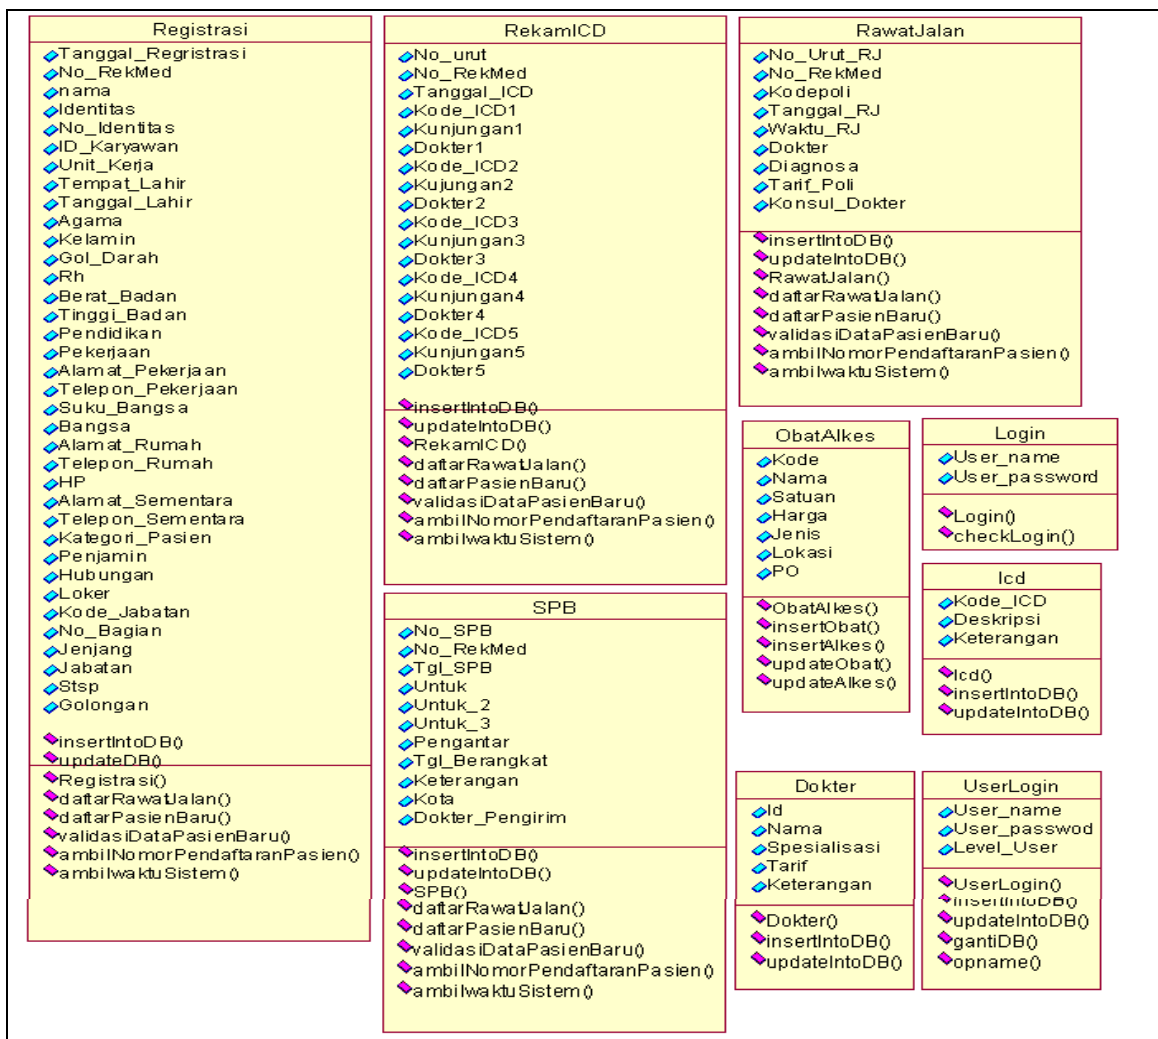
Registrasi
Tanggal_Regristrasi
No_RekMed
nama
Identitas
No_Identitas
ID_Karyawan
Unit_Kerja
Tempat_Lahir
Tanggal_Lahir
Agama
Kelamin
Gol_Darah
Rh
Berat_Badan
Tinggi_Badan
Pendidikan
Pekerjaan
Alamat_Pekerjaan
Telepon_Pekerjaan
Suku_Bangsa
Bangsa
Alamat_Rumah
Telepon_Rumah
HP
Alamat_Sementara
Telepon_Sementara
Kategori_Pasien
Penjamin
Hubungan
Loker
Kode_Jabatan
No_Bagian
Jenjang
Jabatan
Stsp
Golongan
insertIntoDB()
updateDB()
Registrasi()
daftarRawatJalan()
daftarPasienBaru()
validasiDataPasienBaru()
ambilNomorPendaftaranPasien()
ambilwaktuSistem()

RekamICD
No_urut
No_RekMed
Tanggal_ICD
Kode_ICD1
Kunjungan1
Dokter1
Kode_ICD2
Kujungan2
Dokter2
Kode_ICD3
Kunjungan3
Dokter3
Kode_ICD4
Kunjungan4
Dokter4
Kode_ICD5
Kunjungan5
Dokter5
insertIntoDB()
updateIntoDB()
RekamICD()
daftarRawatJalan()
daftarPasienBaru()
validasiDataPasienBaru()
ambilNomorPendaftaranPasien()
ambilwaktuSistem()

SPB
No_SPB
No_RekMed
Tgl_SPB
Untuk
Untuk_2
Untuk_3
Pengantar
Tgl_Berangkat
Keterangan
Kota
Dokter_Pengirim
insertIntoDB()
updateIntoDB()
SPB()
daftarRawatJalan()
daftarPasienBaru()
validasiDataPasienBaru()
ambilNomorPendaftaranPasien()
ambilwaktuSistem()

RawatJalan
No_Urut_RJ
No_RekMed
Kodepoli
Tanggal_RJ
Waktu_RJ
Dokter
Diagnosa
Tarif_Poli
Konsul_Dokter
insertIntoDB()
updateIntoDB()
RawatJalan()
daftarRawatJalan()
daftarPasienBaru()
validasiDataPasienBaru()
ambilNomorPendaftaranPasien()
ambilwaktuSistem()

ObatAlkes
Kode
Nama
Satuan
Harga
Jenis
Lokasi
PO
ObatAlkes()
insertObat()
insertAlkes()
updateObat()
updateAlkes()

Login
User_name
User_password
Login()
checkLogin()

Icd
Kode_ICD
Deskripsi
Keterangan
Icd()
insertIntoDB()
updateIntoDB()

Dokter
Id
Nama
Spesialisasi
Tarif
Keterangan
Dokter()
insertIntoDB()
updateIntoDB()

UserLogin
User_name
User_passwod
Level_User
UserLogin()
insertIntoDB()
updateIntoDB()
gantiDB()
opname()